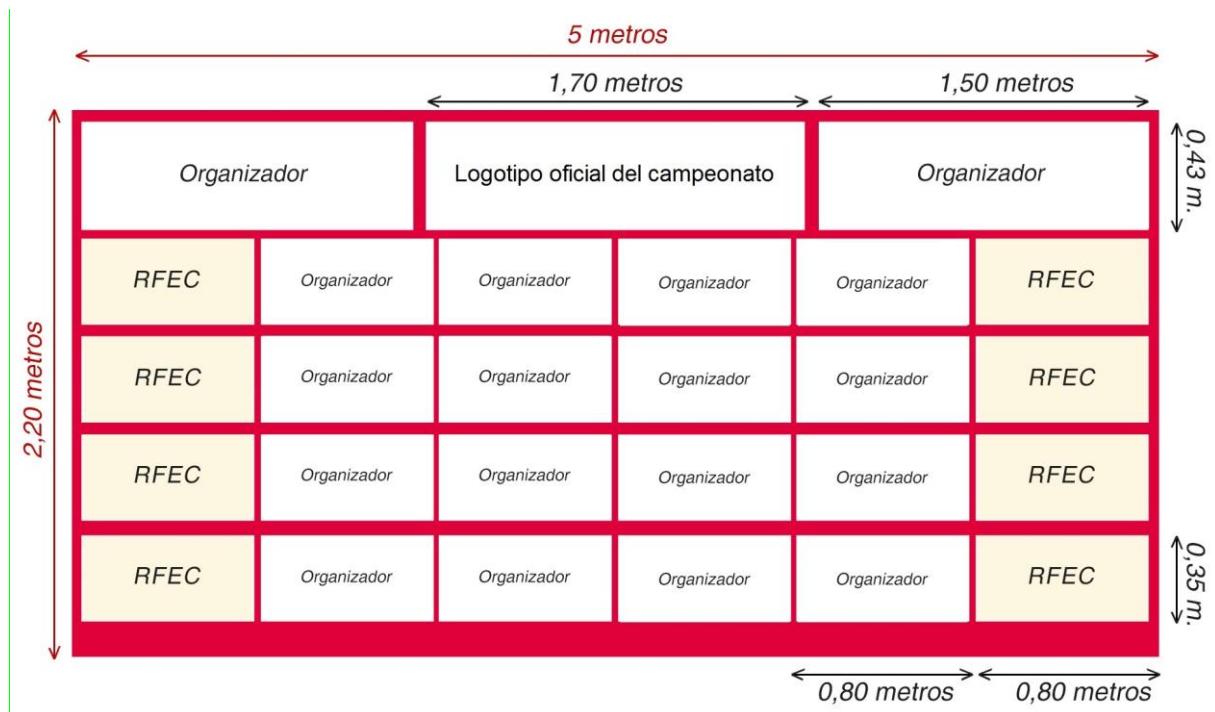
5 metros

1,70 metros

1,50 metros

2,20 metros

0,43 m.

| Organizador | Logotipo oficial del campeonato | Organizador |
|---|---|---|

| RFEC | Organizador | Organizador | Organizador | Organizador | RFEC |
|---|---|---|---|---|---|
| RFEC | Organizador | Organizador | Organizador | Organizador | RFEC |
| RFEC | Organizador | Organizador | Organizador | Organizador | RFEC |
| RFEC | Organizador | Organizador | Organizador | Organizador | RFEC |

0,35 m.

0,80 metros

0,80 metros